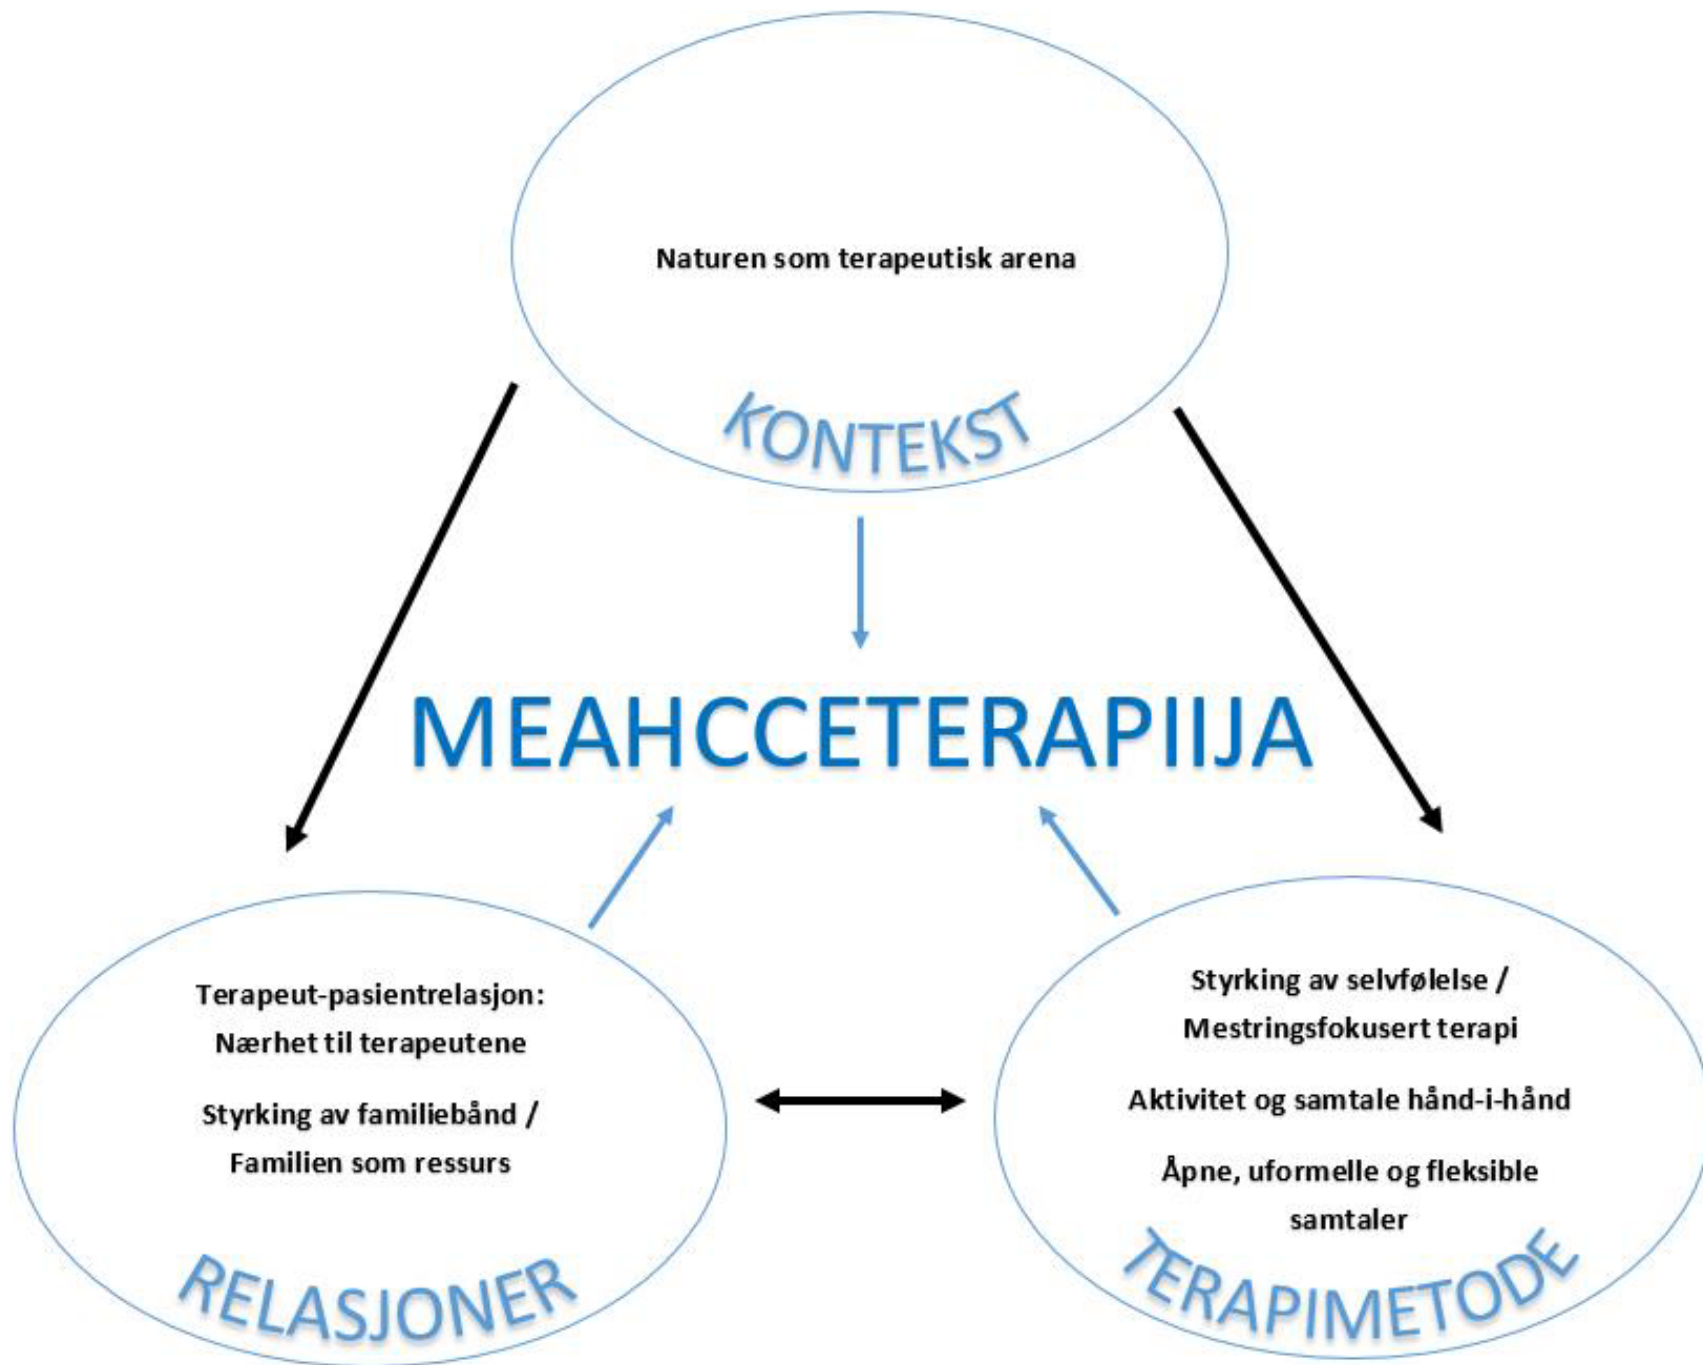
Naturen som terapeutisk arena

KONTEKST

MEAHCCETERAPIIJA

Terapeut-pasientrelasjon: Nærhet til terapeutene

Styrking av familiebånd / Familien som ressurs

RELASJONER

Styrking av selvfølelse / Mestringsfokusert terapi

Aktivitet og samtale hånd-i-hånd

Åpne, uformelle og fleksible samtaler

TERAPIMETODE